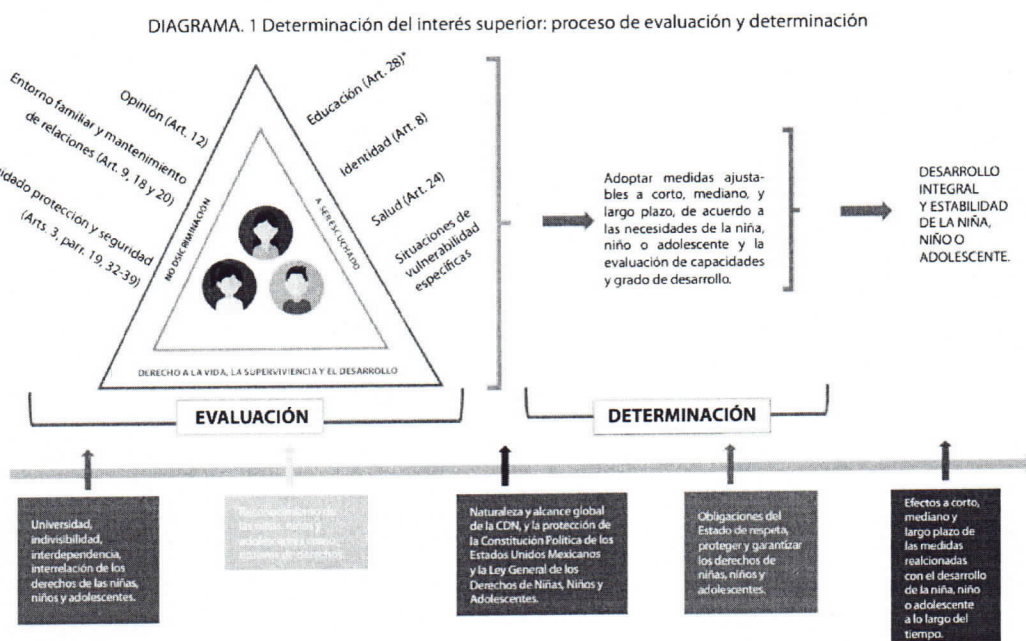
DIAGRAMA. 1 Determinación del interés superior: proceso de evaluación y determinación

Opinión (Art. 12)

Entorno familiar y mantenimiento de relaciones (Art. 9, 18 y 20)

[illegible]idado proteccion y seguridad (Arts. 3, parr. 19, 32-39)

Educación (Art. 28)*

Identidad (Art. 8)

Salud (Art. 24)

Situaciones de vulnerabilidad específicas

NO DISCRIMINACIÓN

A SER ESCUCHADO

DERECHO A LA VIDA, LA SUPERVIVIENCIA Y EL DESARROLLO

Adoptar medidas ajustables a corto, mediano, y largo plazo, de acuerdo a las necesidades de la niña, niño o adolescente y la evaluación de capacidades y grado de desarrollo.

DESARROLLO INTEGRAL Y ESTABILIDAD DE LA NIÑA, NIÑO O ADOLESCENTE.

EVALUACIÓN

DETERMINACIÓN

Universidad, indivisibilidad, interdependencia, interrelación de los derechos de las niñas, niños y adolescentes.

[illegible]

Naturaleza y alcance global de la CDN, y la protección de la Constitución Política de los Estados Unidos Mexicanos y la Ley General de los Derechos de Niñas, Niños y Adolescentes.

Obligaciones del Estado de respeta, proteger y garantizar los derechos de niñas, niños y adolescentes.

Efectos a corto, mediano y largo plazo de las medidas realcionadas con el desarrollo de la niña, niño o adolescente a lo largo del tiempo.